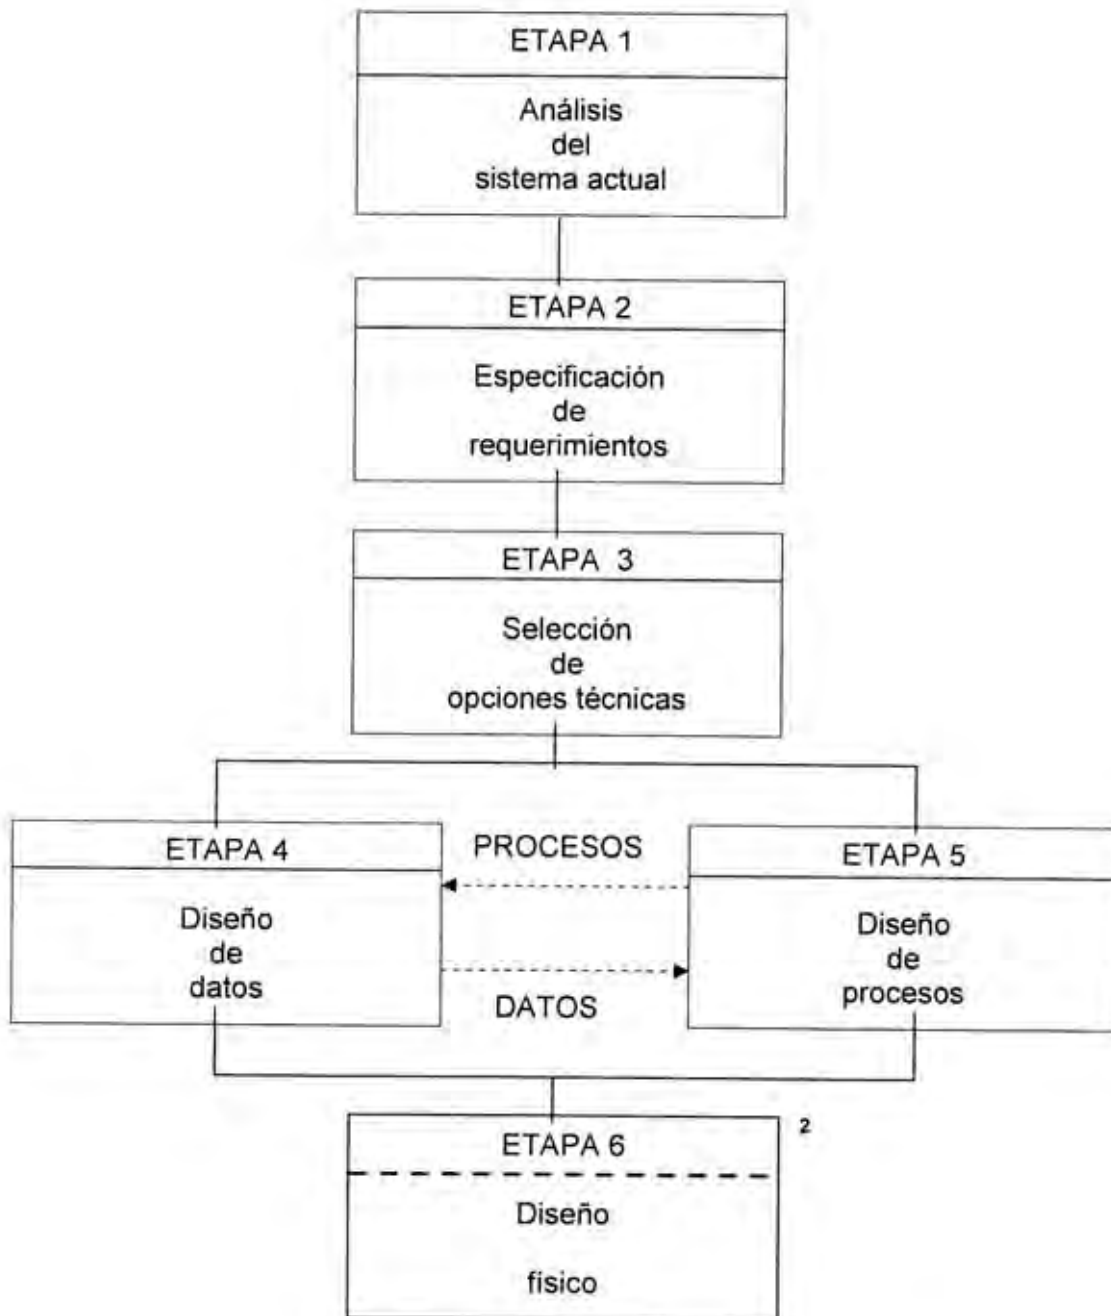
ETAPA 1

Análisis del sistema actual

ETAPA 2

Especificación de requerimientos

ETAPA 3

Selección de opciones técnicas

ETAPA 4

Diseño de datos

PROCESOS

DATOS

ETAPA 5

Diseño de procesos

ETAPA 6

Diseño

físico

2